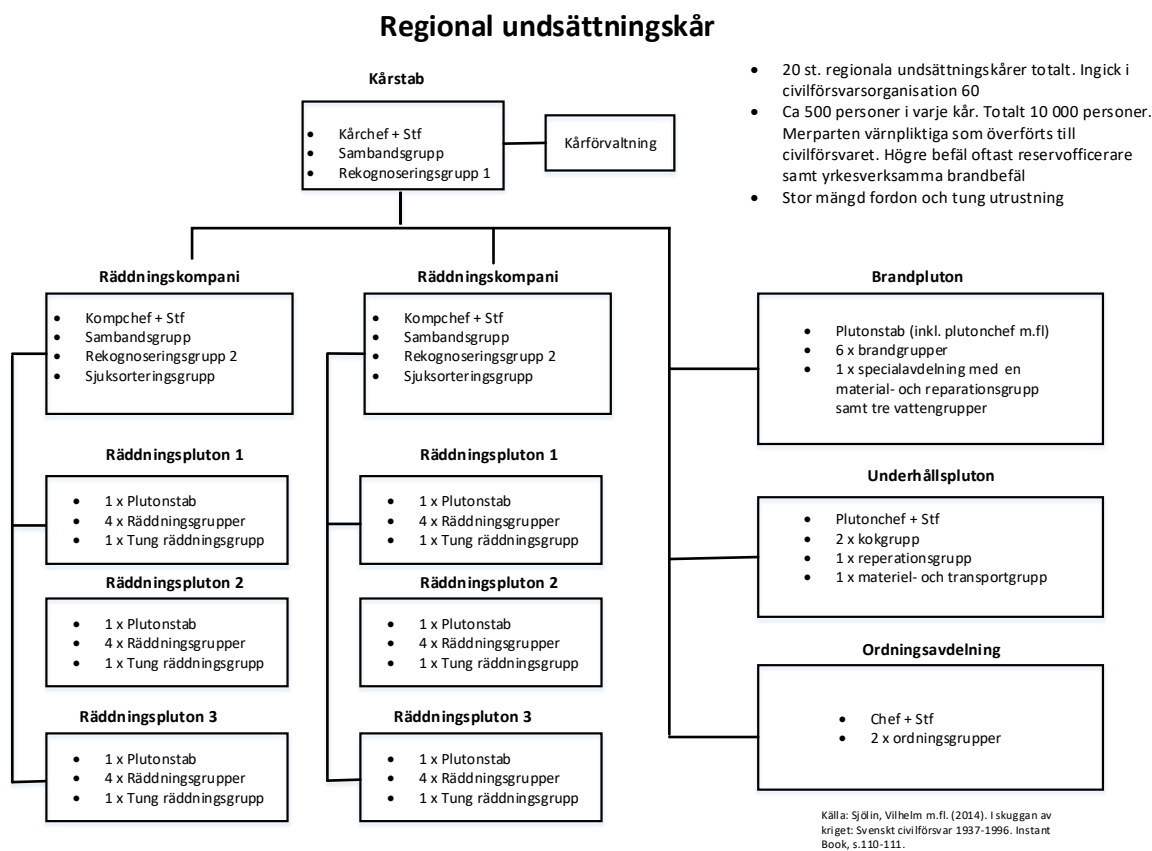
Regional undsättningskår

Kårstab

- Kårchef + Stf
- Sambandsgrupp
- Rekognoseringsgrupp 1

Kårförvaltning

- 20 st. regionala undsättningskårer totalt. Ingick i civilförsvarsorganisation 60
- Ca 500 personer i varje kår. Totalt 10 000 personer. Merparten värnpliktiga som överförts till civilförsvaret. Högre befäl oftast reservofficerare samt yrkesverksamma brandbefäl
- Stor mängd fordon och tung utrustning

Räddningskompani

- Kompchef + Stf
- Sambandsgrupp
- Rekognoseringsgrupp 2
- Sjuksorteringsgrupp

Räddningspluton 1

- 1 x Plutonstab
- 4 x Räddningsgrupper
- 1 x Tung räddningsgrupp

Räddningspluton 2

- 1 x Plutonstab
- 4 x Räddningsgrupper
- 1 x Tung räddningsgrupp

Räddningspluton 3

- 1 x Plutonstab
- 4 x Räddningsgrupper
- 1 x Tung räddningsgrupp

Räddningskompani

- Kompchef + Stf
- Sambandsgrupp
- Rekognoseringsgrupp 2
- Sjuksorteringsgrupp

Räddningspluton 1

- 1 x Plutonstab
- 4 x Räddningsgrupper
- 1 x Tung räddningsgrupp

Räddningspluton 2

- 1 x Plutonstab
- 4 x Räddningsgrupper
- 1 x Tung räddningsgrupp

Räddningspluton 3

- 1 x Plutonstab
- 4 x Räddningsgrupper
- 1 x Tung räddningsgrupp

Brandpluton

- Plutonstab (inkl. plutonchef m.fl)
- 6 x brandgrupper
- 1 x specialavdelning med en material- och reparationsgrupp samt tre vattengrupper

Underhållspluton

- Plutonchef + Stf
- 2 x kokgrupp
- 1 x reperationsgrupp
- 1 x materiel- och transportgrupp

Ordningsavdelning

- Chef + Stf
- 2 x ordningsgrupper

Källa: Sjölin, Vilhelm m.fl. (2014). I skuggan av kriget: Svenskt civilförsvar 1937-1996. Instant Book, s.110-111.